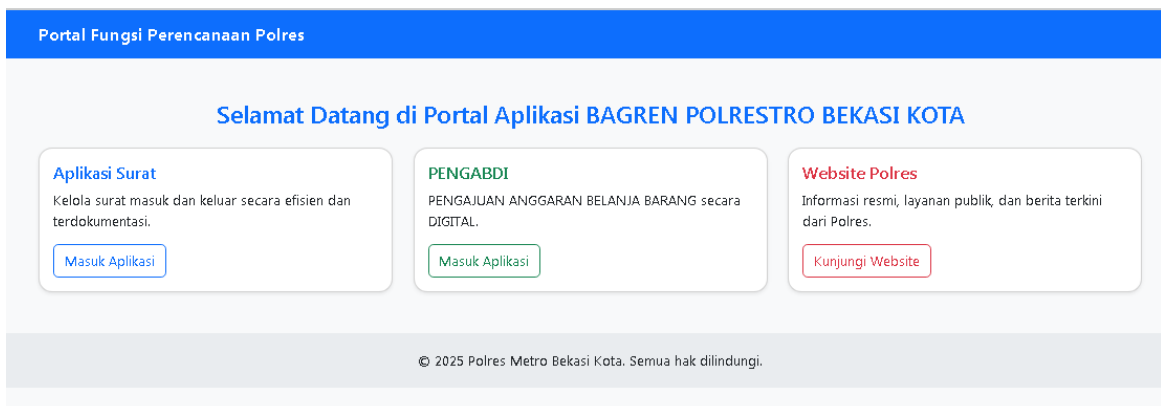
Portal Fungsi Perencanaan Polres

Selamat Datang di Portal Aplikasi BAGREN POLRESTRO BEKASI KOTA

Aplikasi Surat

Kelola surat masuk dan keluar secara efisien dan terdokumentasi.

Masuk Aplikasi

PENGABDI

PENGAJUAN ANGGARAN BELANJA BARANG secara DIGITAL.

Masuk Aplikasi

Website Polres

Informasi resmi, layanan publik, dan berita terkini dari Polres.

Kunjungi Website

© 2025 Polres Metro Bekasi Kota. Semua hak dilindungi.